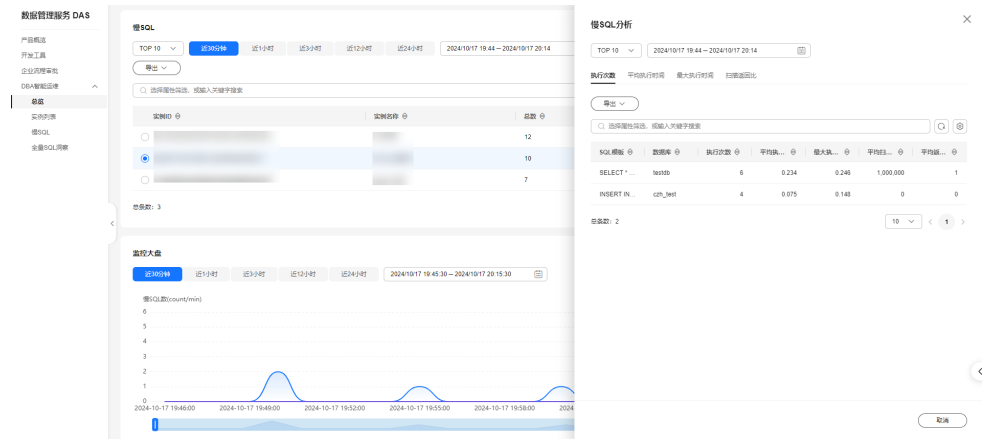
数据管理服务 DAS

产品概览
开发工具
企业流程审批
DBA智能运维
总览
实例列表
慢SQL
全量SQL洞察

慢SQL

TOP 10
近30分钟
近1小时
近3小时
近12小时
近24小时
2024/10/17 19:44 — 2024/10/17 20:14

导出

选择属性筛选，或输入关键字搜索

| | 实例ID | 实例名称 | 总数 |
|---|---|---|---|
| | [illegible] | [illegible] | 12 |
| | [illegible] | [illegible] | 10 |
| | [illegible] | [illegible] | 7 |

总条数：3

监控大盘

近30分钟
近1小时
近3小时
近12小时
近24小时
2024/10/17 19:45:30 — 2024/10/17 20:15:30

慢SQL数(count/min)
6
5
4
3
2
1
0
2024-10-17 19:46:00
2024-10-17 19:49:00
2024-10-17 19:52:00
2024-10-17 19:55:00
2024-10-17 19:58:00

慢SQL分析

TOP 10
2024/10/17 19:44 — 2024/10/17 20:14

执行次数
平均执行时间
最大执行时间
扫描返回比

导出

选择属性筛选，或输入关键字搜索

| SQL模板 | 数据库 | 执行次数 | 平均执... | 最大执... | 平均扫... | 平均返... |
|---|---|---|---|---|---|---|
| SELECT * ... | testdb | 6 | 0.234 | 0.246 | 1,000,000 | 1 |
| INSERT IN... | czh_test | 4 | 0.075 | 0.148 | 0 | 0 |

总条数：2

10
1

取消